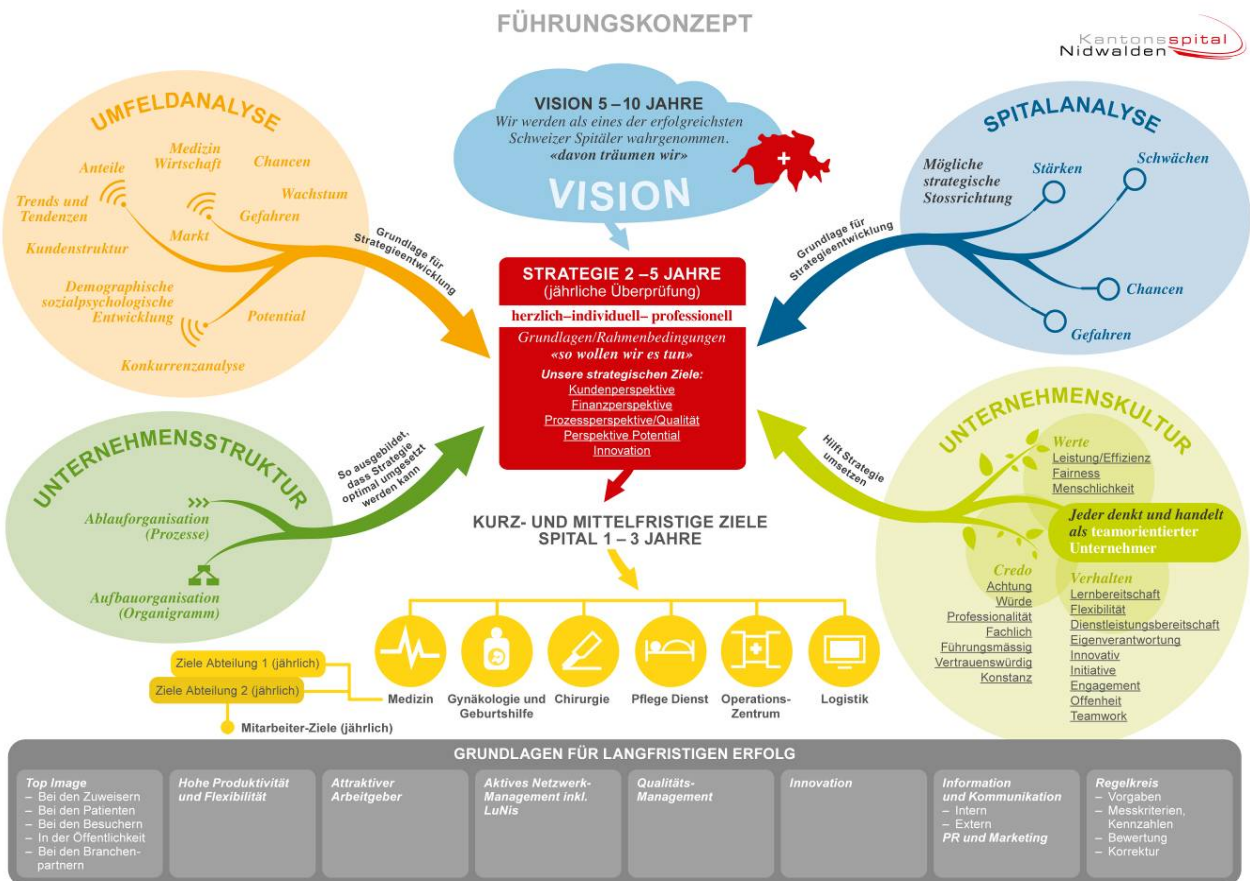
FÜHRUNGSKONZEPT

Kantonsspital Nidwalden

UMFELDANALYSE

Anteile
Medizin Wirtschaft
Chancen
Trends und Tendenzen
Wachstum
Markt
Gefahren
Kundenstruktur
Demographische sozialpsychologische Entwicklung
Potential
Konkurrenzanalyse

Grundlage für Strategieentwicklung

VISION 5 – 10 JAHRE
Wir werden als eines der erfolgreichsten Schweizer Spitäler wahrgenommen.
«davon träumen wir»

VISION

SPITALANALYSE

Mögliche strategische Stossrichtung
Stärken
Schwächen
Chancen
Gefahren

Grundlage für Strategieentwicklung

STRATEGIE 2 – 5 JAHRE
(jährliche Überprüfung)
herzlich–individuell– professionell
Grundlagen/Rahmenbedingungen
«so wollen wir es tun»
Unsere strategischen Ziele:
Kundenperspektive
Finanzperspektive
Prozessperspektive/Qualität
Perspektive Potential
Innovation

UNTERNEHMENSSTRUKTUR

So ausgebildet, dass Strategie optimal umgesetzt werden kann

Ablauforganisation (Prozesse)
Aufbauorganisation (Organigramm)

UNTERNEHMENSKULTUR

Hilft Strategie umsetzen

Werte
Leistung/Effizienz
Fairness
Menschlichkeit

Jeder denkt und handelt als teamorientierter Unternehmer

Credo
Achtung
Würde
Professionalität
Fachlich
Führungsmässig
Vertrauenswürdig
Konstanz

Verhalten
Lernbereitschaft
Flexibilität
Dienstleistungsbereitschaft
Eigenverantwortung
Innovativ
Initiative
Engagement
Offenheit
Teamwork

KURZ- UND MITTELFRISTIGE ZIELE
SPITAL 1 – 3 JAHRE

Ziele Abteilung 1 (jährlich)
Ziele Abteilung 2 (jährlich)
Mitarbeiter-Ziele (jährlich)

Medizin
Gynäkologie und Geburtshilfe
Chirurgie
Pflege Dienst
Operations-Zentrum
Logistik

GRUNDLAGEN FÜR LANGFRISTIGEN ERFOLG

Top Image
– Bei den Zuweisern
– Bei den Patienten
– Bei den Besuchern
– In der Öffentlichkeit
– Bei den Branchenpartnern

Hohe Produktivität und Flexibilität

Attraktiver Arbeitgeber

Aktives Netzwerk-Management inkl. LuNis

Qualitäts-Management

Innovation

Information und Kommunikation
– Intern
– Extern
PR und Marketing

Regelkreis
– Vorgaben
– Messkriterien, Kennzahlen
– Bewertung
– Korrektur